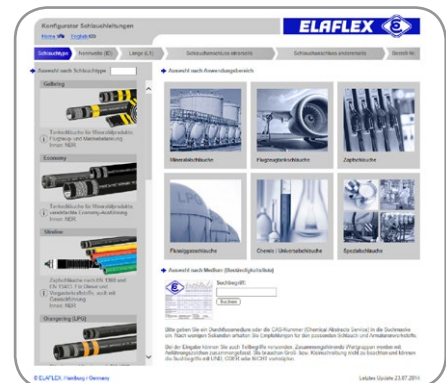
Konfigurator Schlauchleitungen

Home | English

ELAFLEX

Schlauchtype | Nennweite (ID) | Länge (L1) | Schlaucharmatur allgemein | Schlaucharmatur andere Seite | Bestell-Nr.

Auswahl nach Schlauchtype

Gelbring

Tankschläuche für Mineralölprodukte, Flugzeug- und Marinebetankung. Innen: NBR

Economy

Tankschläuche für Mineralölprodukte, preiswerte Economy-Ausführung. Innen: NBR

Slimline

Zapfschläuche nach EN 1360 und EN 13483. Für Diesel und Vergaserkraftstoffe, auch mit Gasrückführung. Innen: NBR

Orangering (LPG)

Auswahl nach Anwendungsbereich

Mineralölschläuche | Flugzeugtankschläuche | Zapfschläuche

Flüssiggasschläuche | Chemie / Universalschläuche | Spezialschläuche

Auswahl nach Medien (Beständigkeitsliste)

Suchbegriff:

Suchen

Bitte geben Sie ein Durchflussmedium oder die CAS-Nummer (Chemical Abstracts Service) in die Suchmaske ein. Nach wenigen Sekunden erhalten Sie Empfehlungen für den passenden Schlauch und Armaturenwerkstoffe.

Bei der Eingabe können Sie auch Teilbegriffe verwenden. Zusammengehörende Wortgruppen werden mit Anführungszeichen zusammengefasst. Sie brauchen Groß- bzw. Kleinschreibung nicht zu beachten und können die Suchbegriffe mit UND, ODER oder NICHT verknüpfen.

© ELAFLEX, Hamburg / Germany

Letztes Update 23.07.2011